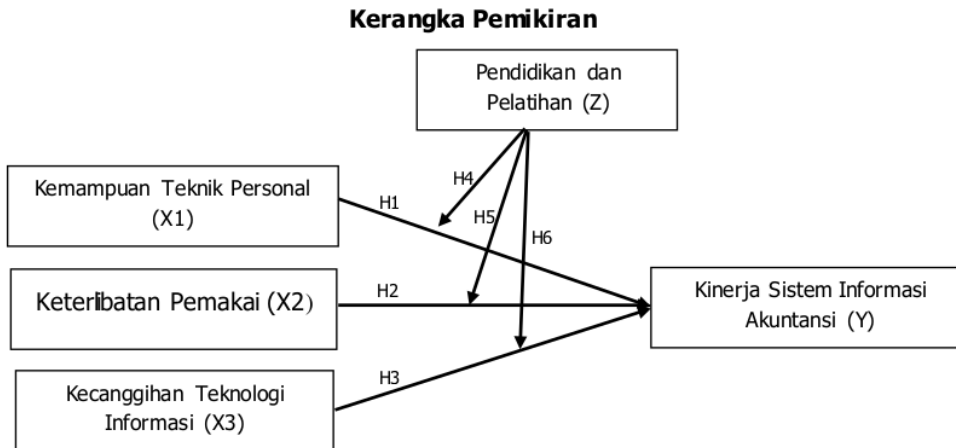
Kerangka Pemikiran

Pendidikan dan Pelatihan (Z)

Kemampuan Teknik Personal (X1)

H4

H1

H5

H6

Keterlibatan Pemakai (X2)

H2

Kinerja Sistem Informasi Akuntansi (Y)

H3

Kecanggihan Teknologi Informasi (X3)